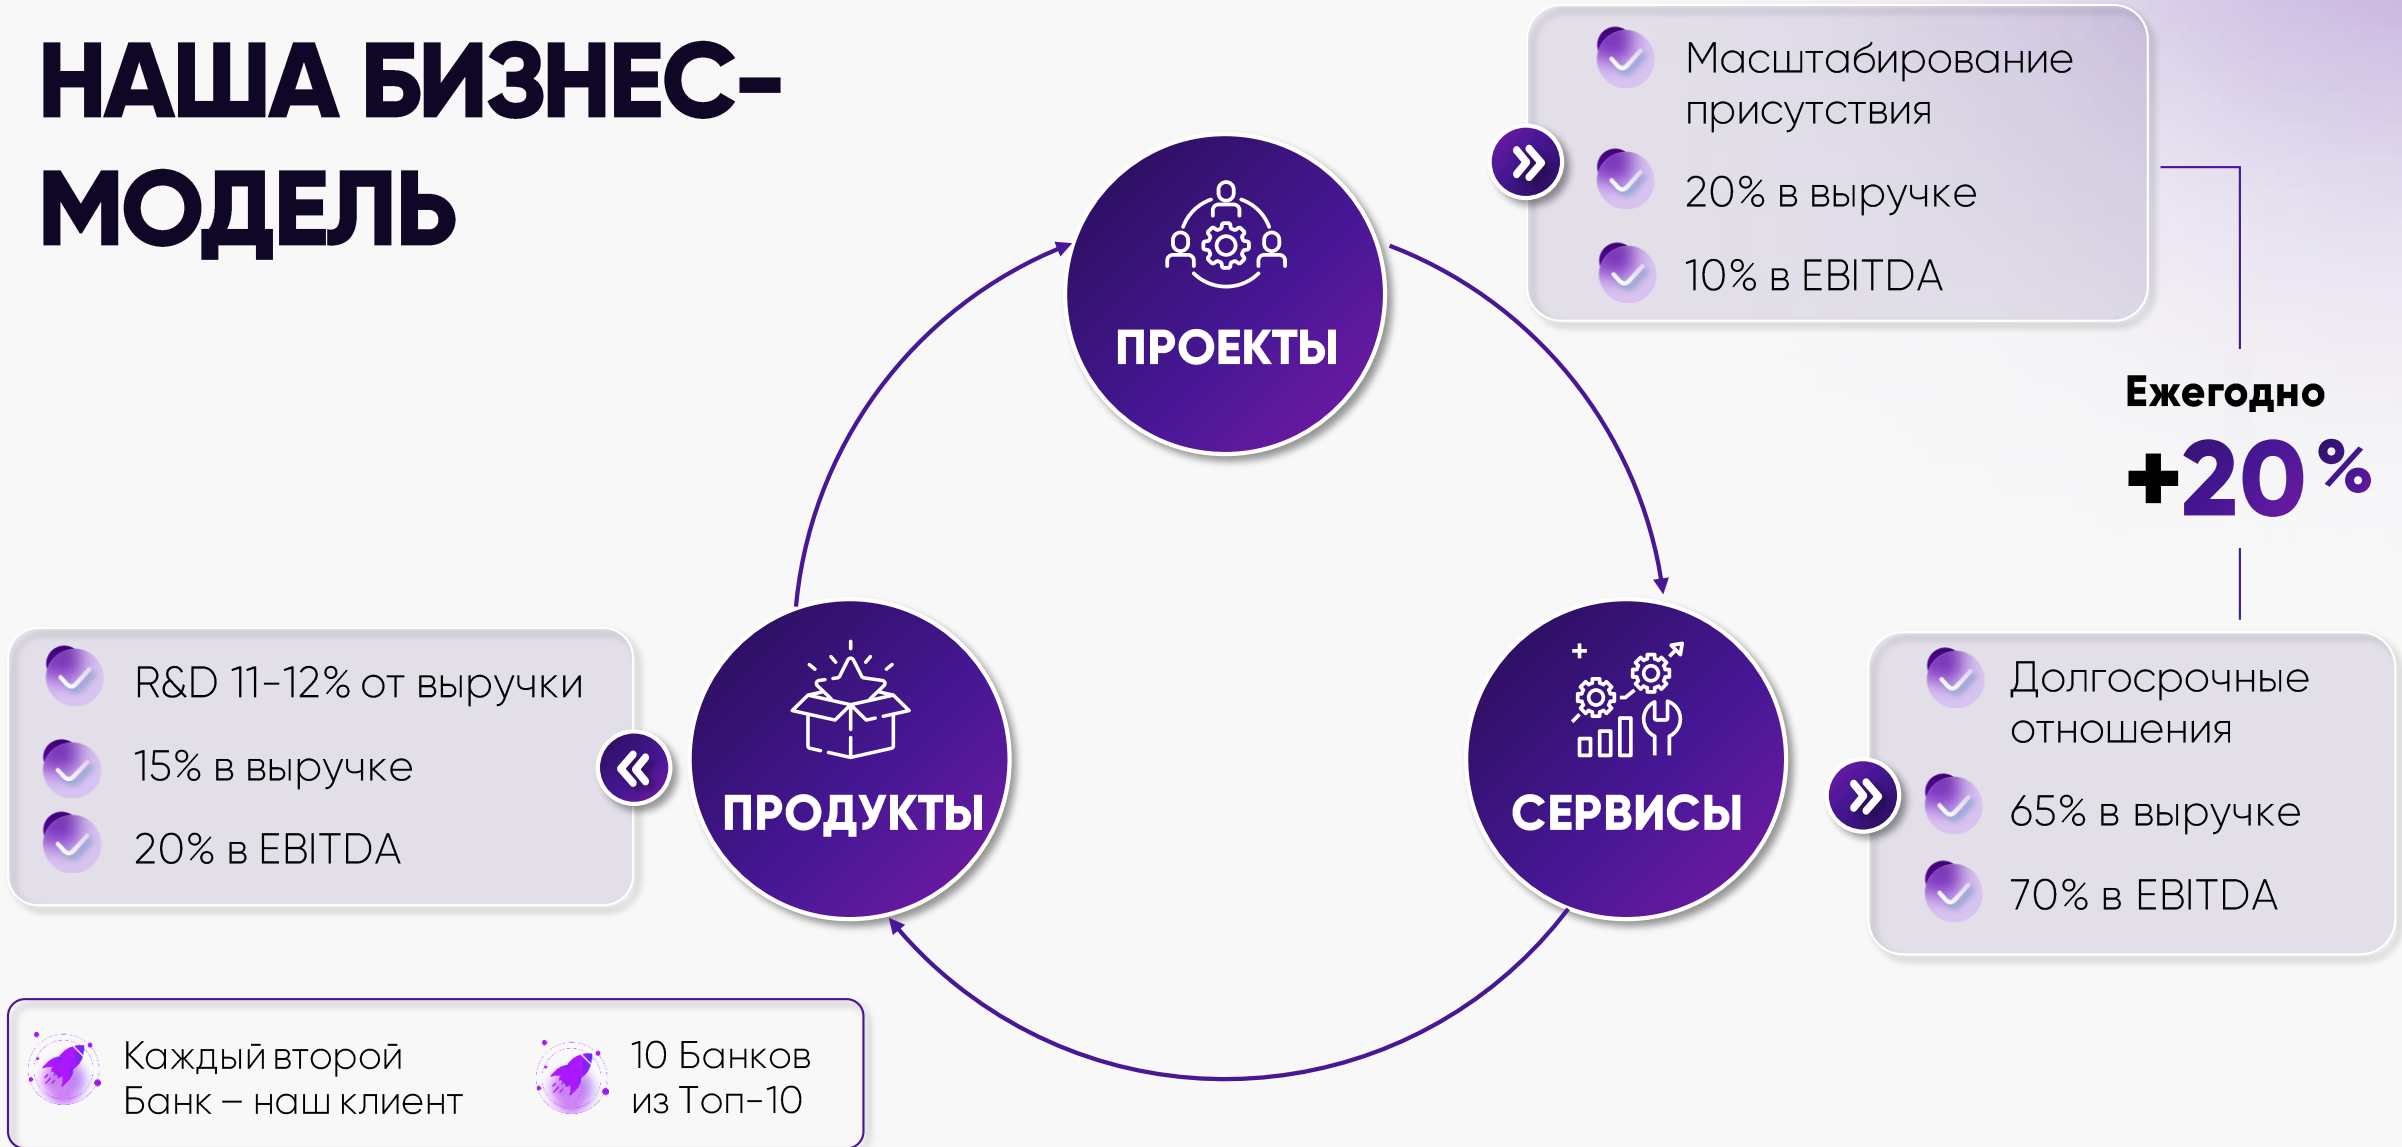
НАША БИЗНЕС-МОДЕЛЬ

Масштабирование присутствия

20% в выручке

10% в EBITDA

ПРОЕКТЫ

Ежегодно

+20%

R&D 11-12% от выручки

15% в выручке

20% в EBITDA

ПРОДУКТЫ

СЕРВИСЫ

Долгосрочные отношения

65% в выручке

70% в EBITDA

Каждый второй Банк – наш клиент

10 Банков из Топ-10